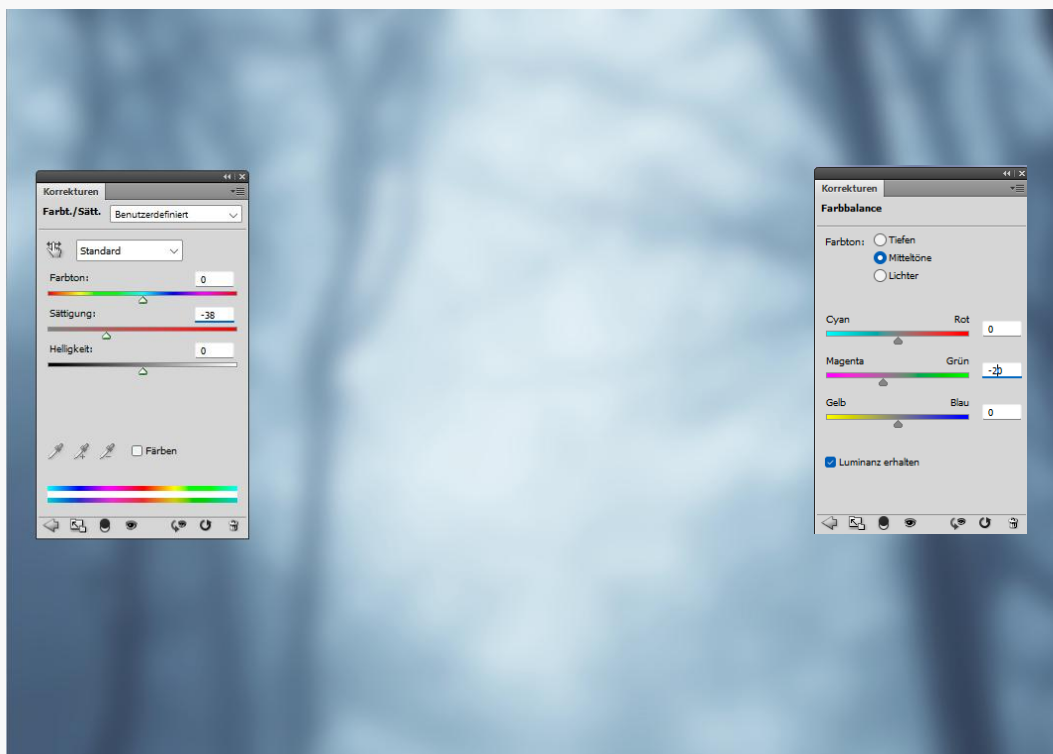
Korrekturen

Farbt./Sätt. Benutzerdefiniert

Standard

Farbton: 0

Sättigung: -38

Helligkeit: 0

Färben

Korrekturen

Farbbalance

Farbton: Tiefen
Mitteltöne
Lichter

Cyan Rot 0

Magenta Grün -20

Gelb Blau 0

Luminanz erhalten